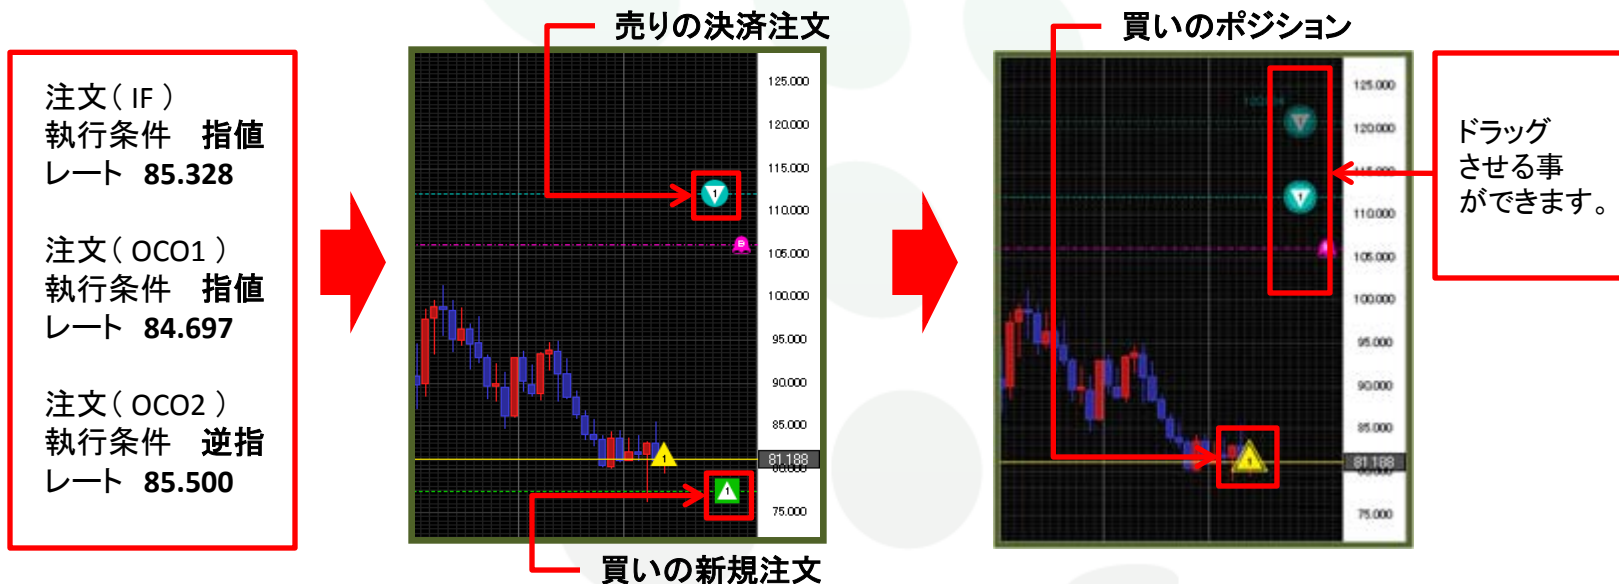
注文（IF）
執行条件　指値
レート　85.328

注文（OCO1）
執行条件　指値
レート　84.697

注文（OCO2）
執行条件　逆指
レート　85.500

売りの決済注文

125.000
120.000
115.000
110.000
105.000
100.000
95.000
90.000
85.000
81.188
75.000

買いの新規注文

買いのポジション

125.000
120.000
110.000
105.000
100.000
95.000
90.000
85.000
81.188
75.000

ドラッグ
させる事
ができます。